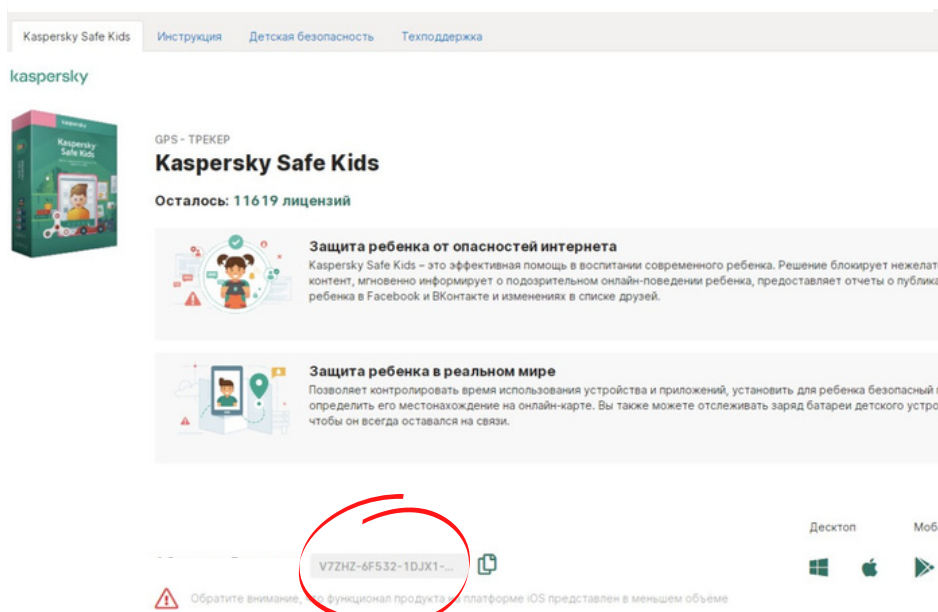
Kaspersky Safe Kids Инструкция Детская безопасность Техподдержка

kaspersky

Kaspersky Safe Kids

GPS - ТРЕКЕР

Kaspersky Safe Kids

Осталось: 11619 лицензий

Защита ребенка от опасностей интернета

Kaspersky Safe Kids – это эффективная помощь в воспитании современного ребенка. Решение блокирует нежела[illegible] контент, мгновенно информирует о подозрительном онлайн-поведении ребенка, предоставляет отчеты о публика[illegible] ребенка в Facebook и ВКонтакте и изменениях в списке друзей.

Защита ребенка в реальном мире

Позволяет контролировать время использования устройства и приложений, установить для ребенка безопасный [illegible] определить его местонахождение на онлайн-карте. Вы также можете отслеживать заряд батареи детского устро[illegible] чтобы он всегда оставался на связи.

Десктоп Моб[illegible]

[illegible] V7ZHZ-6F532-1DJX1-...

Обратите внимание, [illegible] функционал продукта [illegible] платформе iOS представлен в меньшем объеме